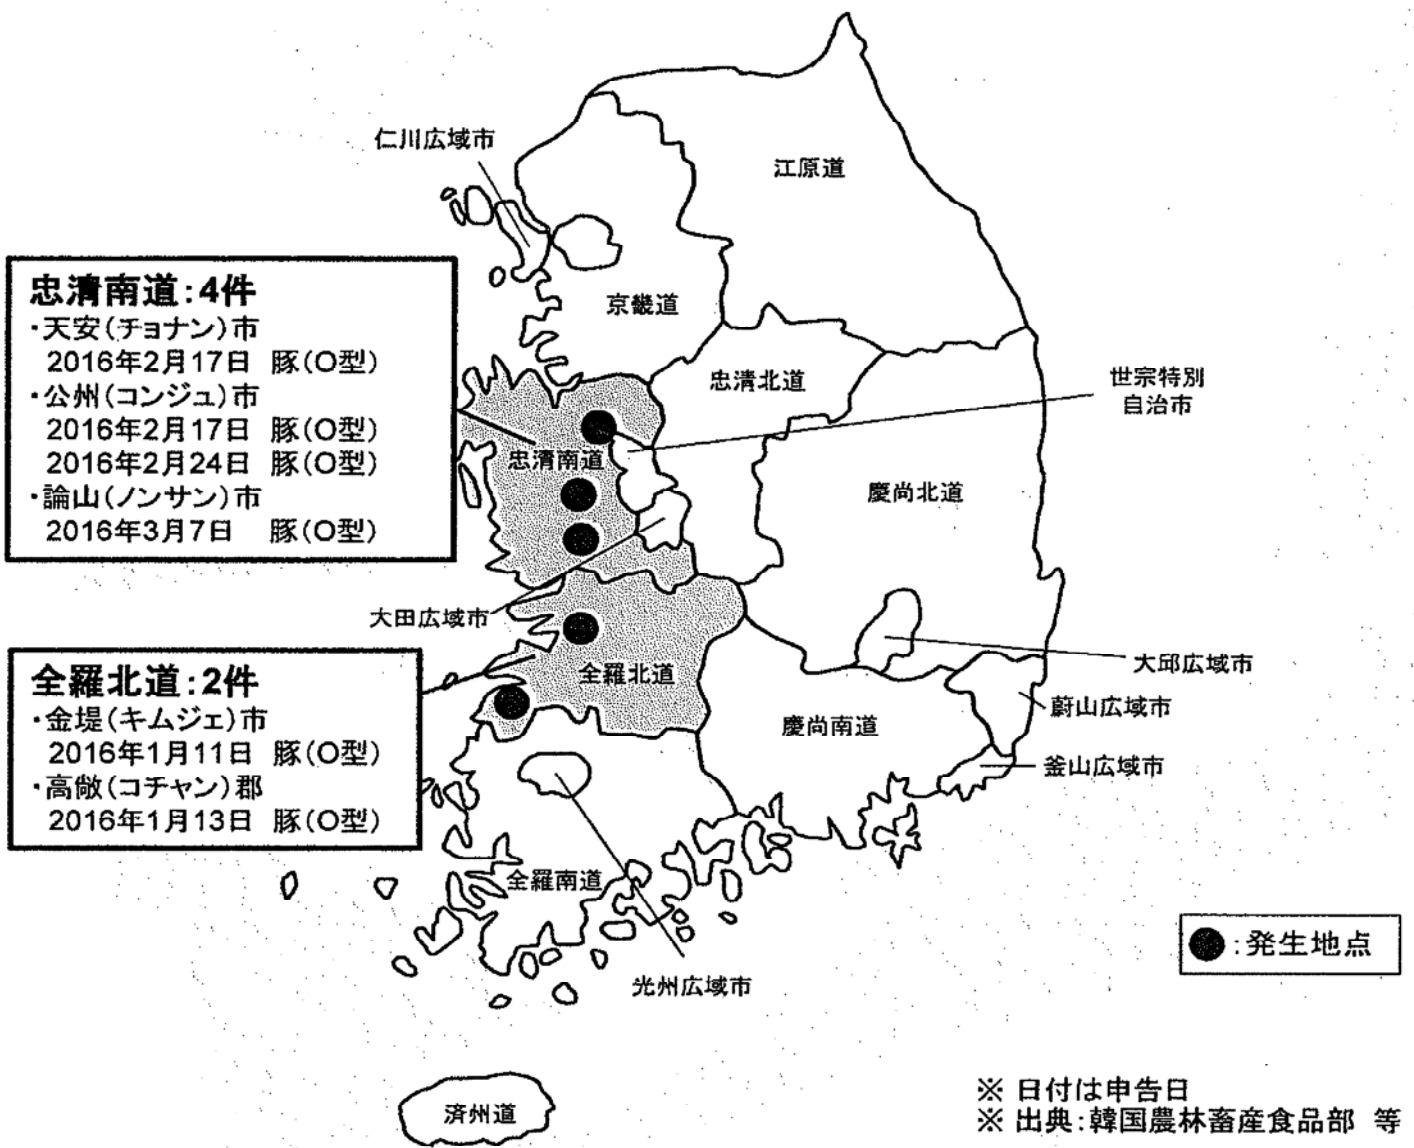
仁川広域市

江原道

忠清南道:4件
・天安(チョナン)市
2016年2月17日 豚(O型)
・公州(コンジュ)市
2016年2月17日 豚(O型)
2016年2月24日 豚(O型)
・論山(ノンサン)市
2016年3月7日 豚(O型)

京畿道

忠清北道

世宗特別自治市

忠清南道

慶尚北道

大田広域市

全羅北道:2件
・金堤(キムジェ)市
2016年1月11日 豚(O型)
・高敞(コチャン)郡
2016年1月13日 豚(O型)

全羅北道

大邱広域市

蔚山広域市

慶尚南道

釜山広域市

全羅南道

:発生地点

光州広域市

済州道

※ 日付は申告日
※ 出典:韓国農林畜産食品部 等